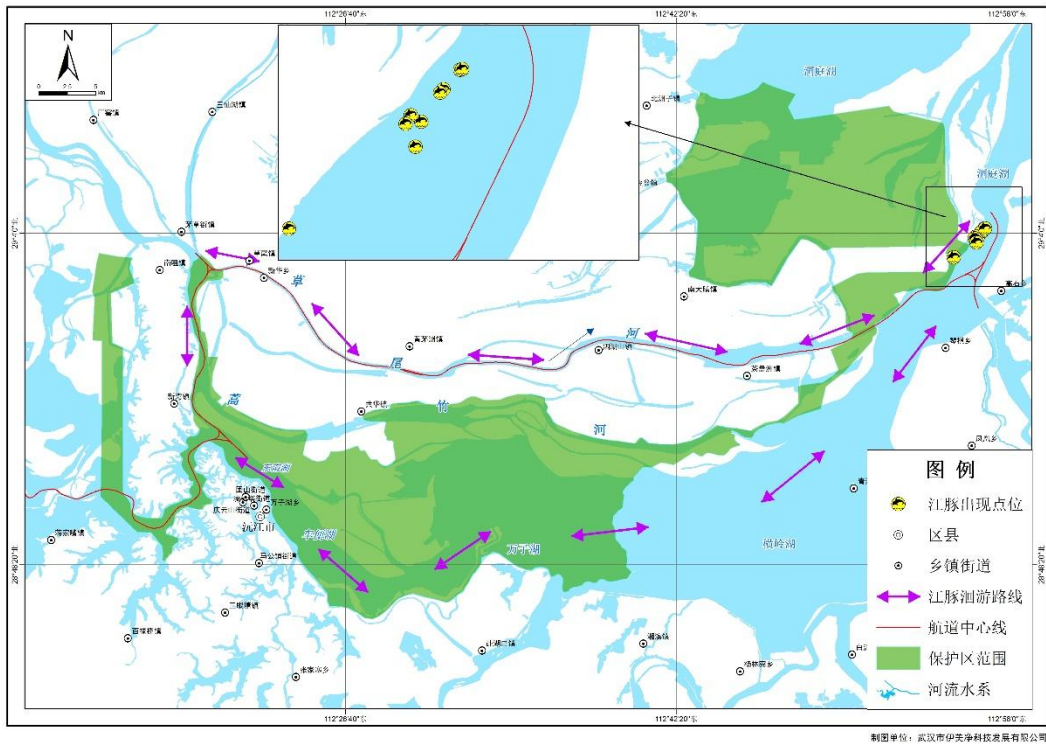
112°26'40"东
112°42'20"东
112°58'0"东
N
0 2.5 5 km
三仙湖镇
鲁镇
北洲子镇
茅草街镇
南嘴镇
草
29°4'0"北
29°4'0"北
沅江市
洞庭湖
洞庭湖
南大膳镇
尾
河
竹
河
高
东南湖
漉湖
万子湖
南咀湖
横岭湖
沅江市
泗湖山镇
泗湖山镇
草尾镇
阳罗洲镇
黄茅洲镇
南洞庭湖
28°48'20"北
28°48'20"北
112°26'40"东
112°42'20"东
112°58'0"东
图例
江豚出现点位
区县
乡镇街道
江豚洄游路线
航道中心线
保护区范围
河流水系
制图单位：武汉市伊美净科技发展有限公司